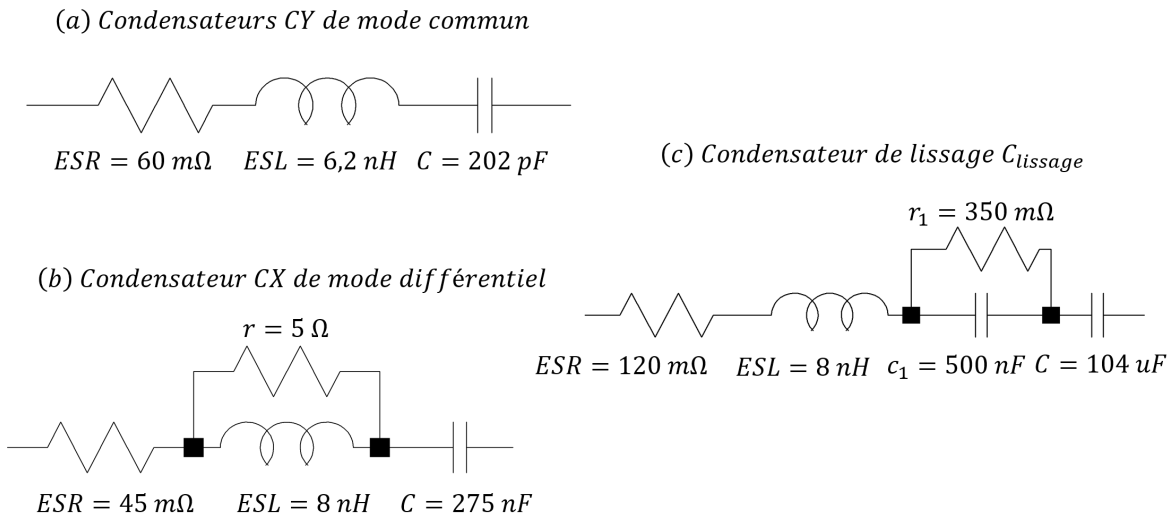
$(a)$ $Condensateurs\ CY\ de\ mode\ commun$

$ESR = 60\ m\Omega$ $ESL = 6{,}2\ nH$ $C = 202\ pF$

$(c)$ $Condensateur\ de\ lissage\ C_{lissage}$

$r_1 = 350\ m\Omega$

$ESR = 120\ m\Omega$ $ESL = 8\ nH$ $c_1 = 500\ nF$ $C = 104\ uF$

$(b)$ $Condensateur\ CX\ de\ mode\ diff$érentiel

$r = 5\ \Omega$

$ESR = 45\ m\Omega$ $ESL = 8\ nH$ $C = 275\ nF$